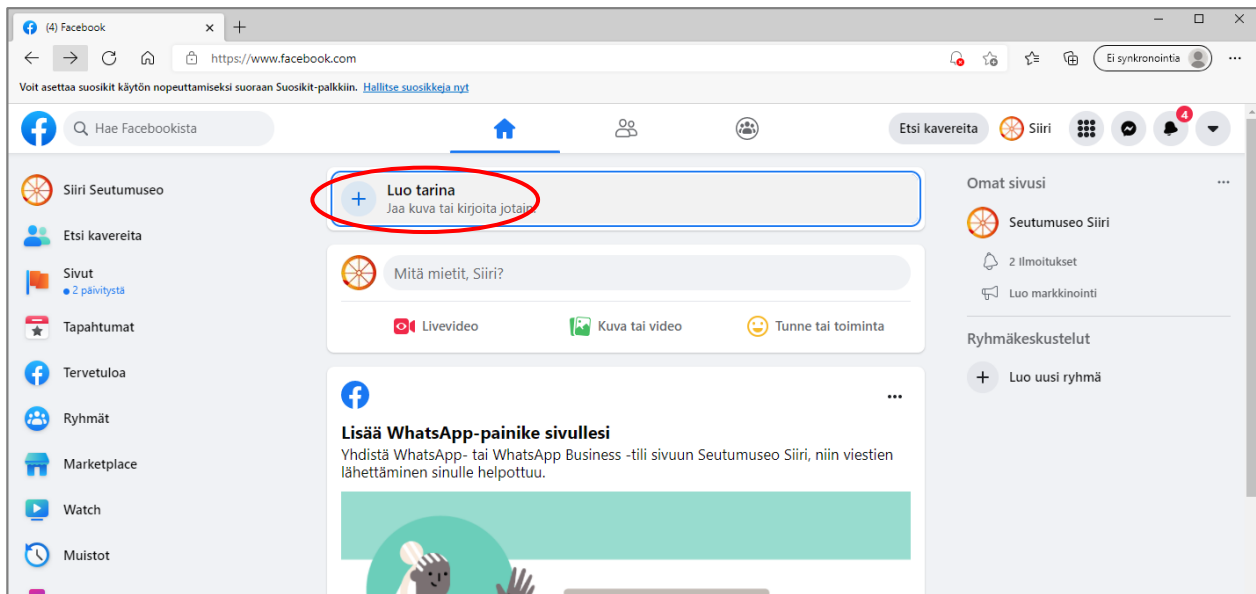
(4) Facebook

https://www.facebook.com

Ei synkronointia

Voit asettaa suosikit käytön nopeuttamiseksi suoraan Suosikit-palkkiin. Hallitse suosikkeja nyt

Hae Facebookista

Etsi kavereita

Siiri

4

Siiri Seutumuseo

Etsi kavereita

Sivut
• 2 päivitystä

Tapahtumat

Tervetuloa

Ryhmät

Marketplace

Watch

Muistot

Luo tarina
Jaa kuva tai kirjoita jotain

Mitä mietit, Siiri?

Livevideo

Kuva tai video

Tunne tai toiminta

Lisää WhatsApp-painike sivullesi

Yhdistä WhatsApp- tai WhatsApp Business -tili sivuun Seutumuseo Siiri, niin viestien lähettäminen sinulle helpottuu.

Omat sivusi

Seutumuseo Siiri

2 Ilmoitukset

Luo markkinointi

Ryhmäkeskustelut

Luo uusi ryhmä